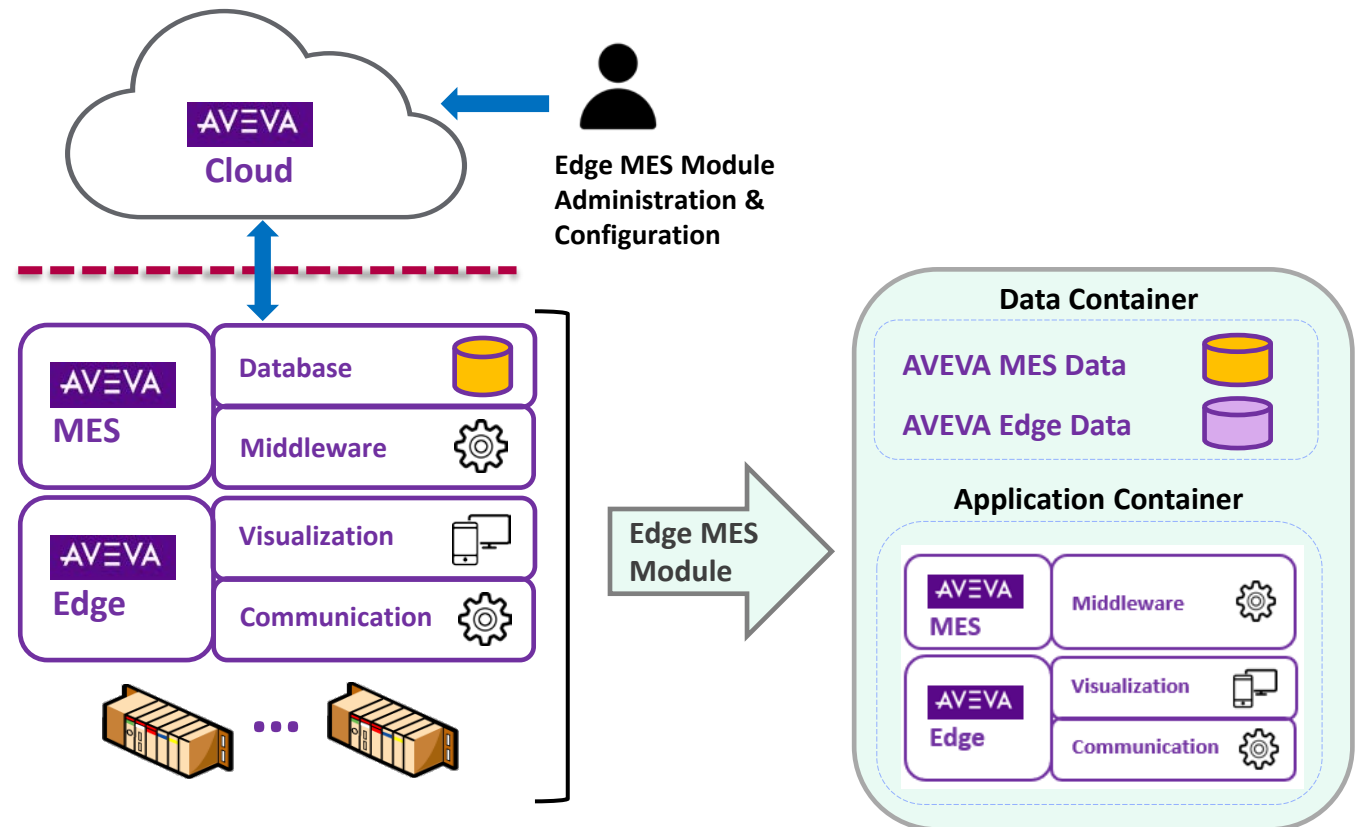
AVEVA
Cloud

Edge MES Module Administration & Configuration

AVEVA
MES

Database

Middleware

AVEVA
Edge

Visualization

Communication

...

Edge MES Module

Data Container

AVEVA MES Data

AVEVA Edge Data

Application Container

AVEVA
MES

Middleware

AVEVA
Edge

Visualization

Communication